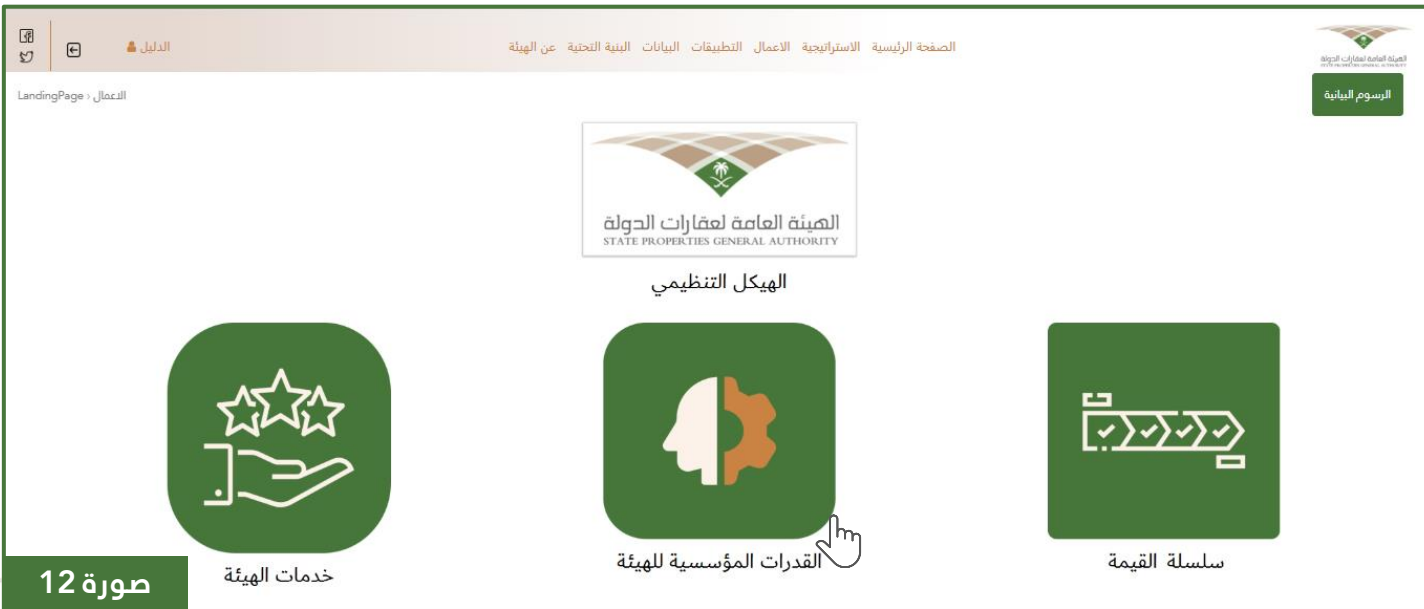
الهيئة العامة لعقارات الدولة
STATE PROPERTIES GENERAL AUTHORITY

الصفحة الرئيسية الاستراتيجية الاعمال التطبيقات البيانات البنية التحتية عن الهيئة

الدليل

الرسوم البيانية

LandingPage › الاعمال

الهيئة العامة لعقارات الدولة
STATE PROPERTIES GENERAL AUTHORITY

الهيكل التنظيمي

خدمات الهيئة

القدرات المؤسسية للهيئة

سلسلة القيمة

صورة 12